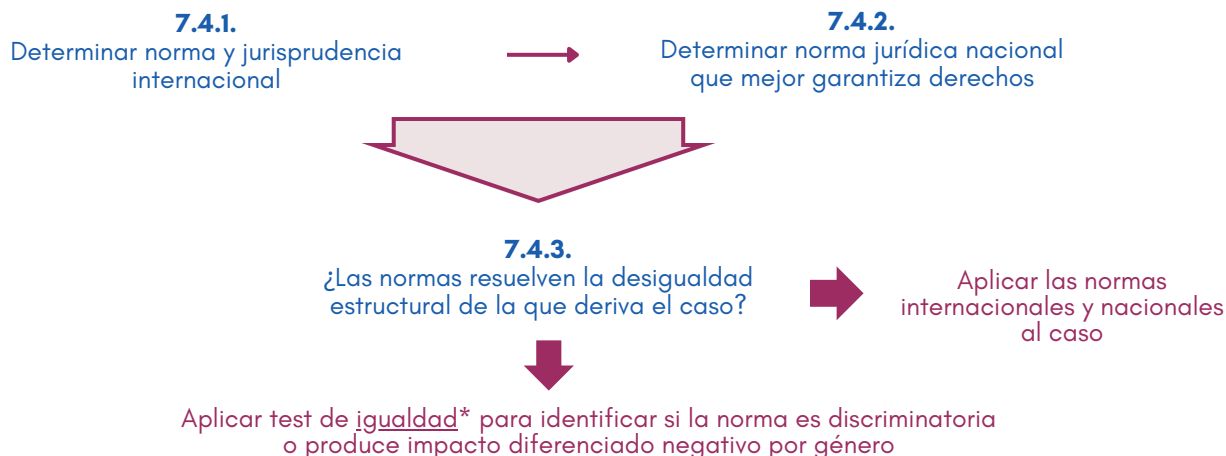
7.4.1.
Determinar norma y jurisprudencia internacional

7.4.2.
Determinar norma jurídica nacional que mejor garantiza derechos

7.4.3.
¿Las normas resuelven la desigualdad estructural de la que deriva el caso?

Aplicar las normas internacionales y nacionales al caso

Aplicar test de igualdad* para identificar si la norma es discriminatoria o produce impacto diferenciado negativo por género